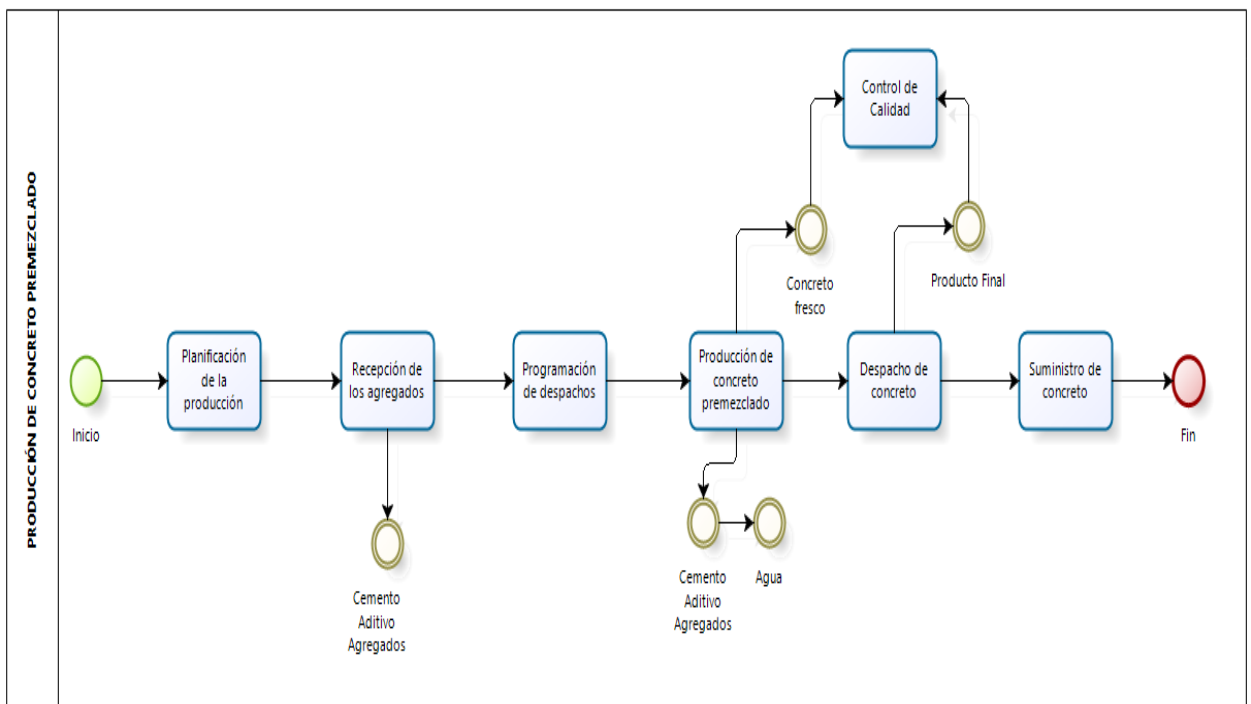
PRODUCCIÓN DE CONCRETO PREMEZCLADO

Control de Calidad

Concreto fresco

Producto Final

Inicio

Planificación de la producción

Recepción de los agregados

Programación de despachos

Producción de concreto premezclado

Despacho de concreto

Suministro de concreto

Fin

Cemento Aditivo Agregados

Cemento Aditivo Agregados

Agua